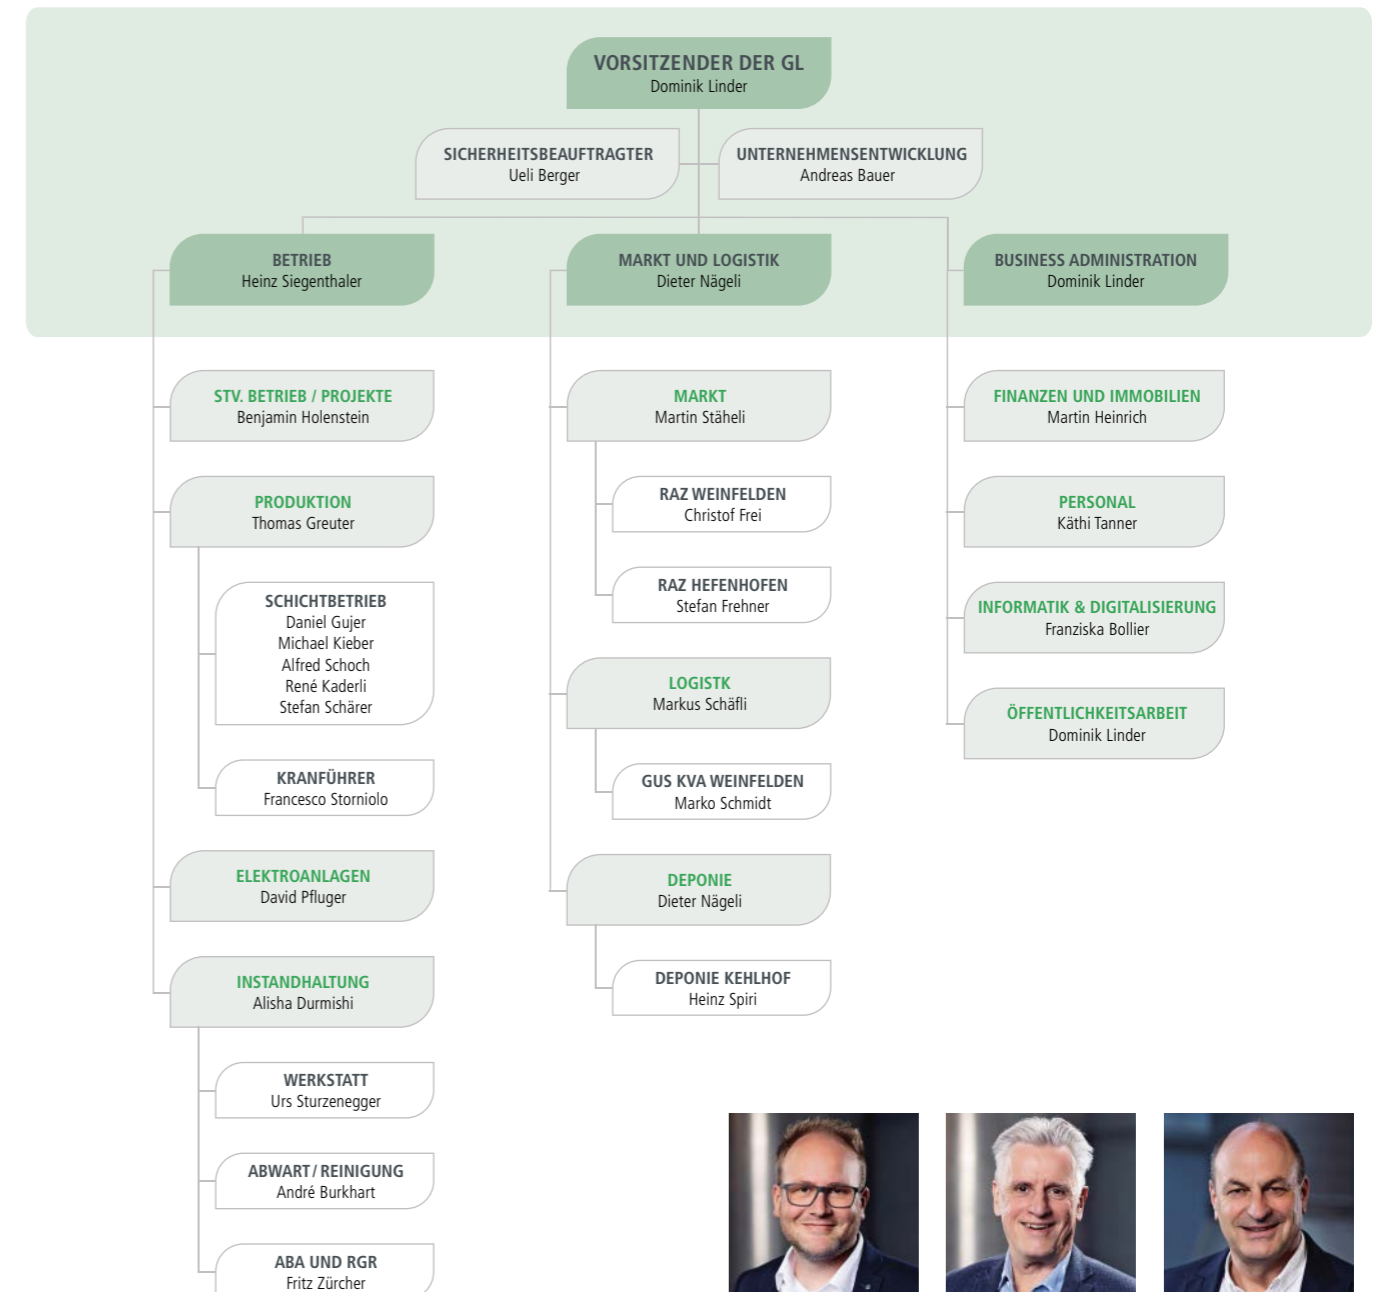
VORSITZENDER DER GL
Dominik Linder

SICHERHEITSBEAUFTRAGTER
Ueli Berger

UNTERNEHMENSENTWICKLUNG
Andreas Bauer

BETRIEB
Heinz Siegenthaler

MARKT UND LOGISTIK
Dieter Nägeli

BUSINESS ADMINISTRATION
Dominik Linder

STV. BETRIEB / PROJEKTE
Benjamin Holenstein

PRODUKTION
Thomas Greuter

SCHICHTBETRIEB
Daniel Gujer
Michael Kieber
Alfred Schoch
René Kaderli
Stefan Schärer

KRANFÜHRER
Francesco Storniolo

ELEKTROANLAGEN
David Pfluger

INSTANDHALTUNG
Alisha Durmishi

WERKSTATT
Urs Sturzenegger

ABWART / REINIGUNG
André Burkhart

ABA UND RGR
Fritz Zürcher

MARKT
Martin Stäheli

RAZ WEINFELDEN
Christof Frei

RAZ HEFENHOFEN
Stefan Frehner

LOGISTK
Markus Schäfli

GUS KVA WEINFELDEN
Marko Schmidt

DEPONIE
Dieter Nägeli

DEPONIE KEHLHOF
Heinz Spiri

FINANZEN UND IMMOBILIEN
Martin Heinrich

PERSONAL
Käthi Tanner

INFORMATIK & DIGITALISIERUNG
Franziska Bollier

ÖFFENTLICHKEITSARBEIT
Dominik Linder